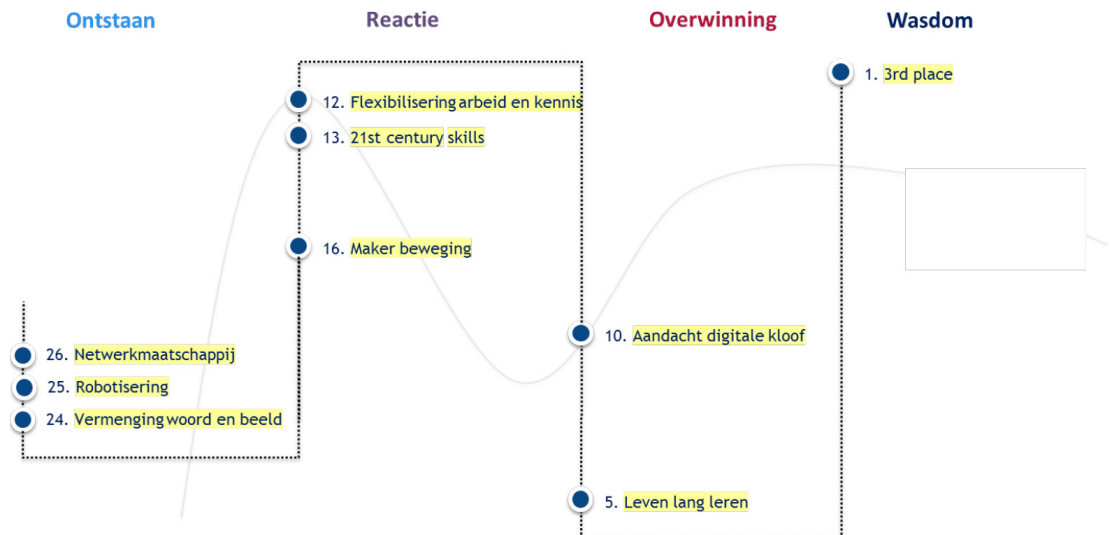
Ontstaan

Reactie

Overwinning

Wasdom

1. 3rd place

12. Flexibilisering arbeid en kennis

13. 21st century skills

16. Maker beweging

10. Aandacht digitale kloof

26. Netwerkmaatschappij

25. Robotisering

24. Vermenging woord en beeld

5. Leven lang leren